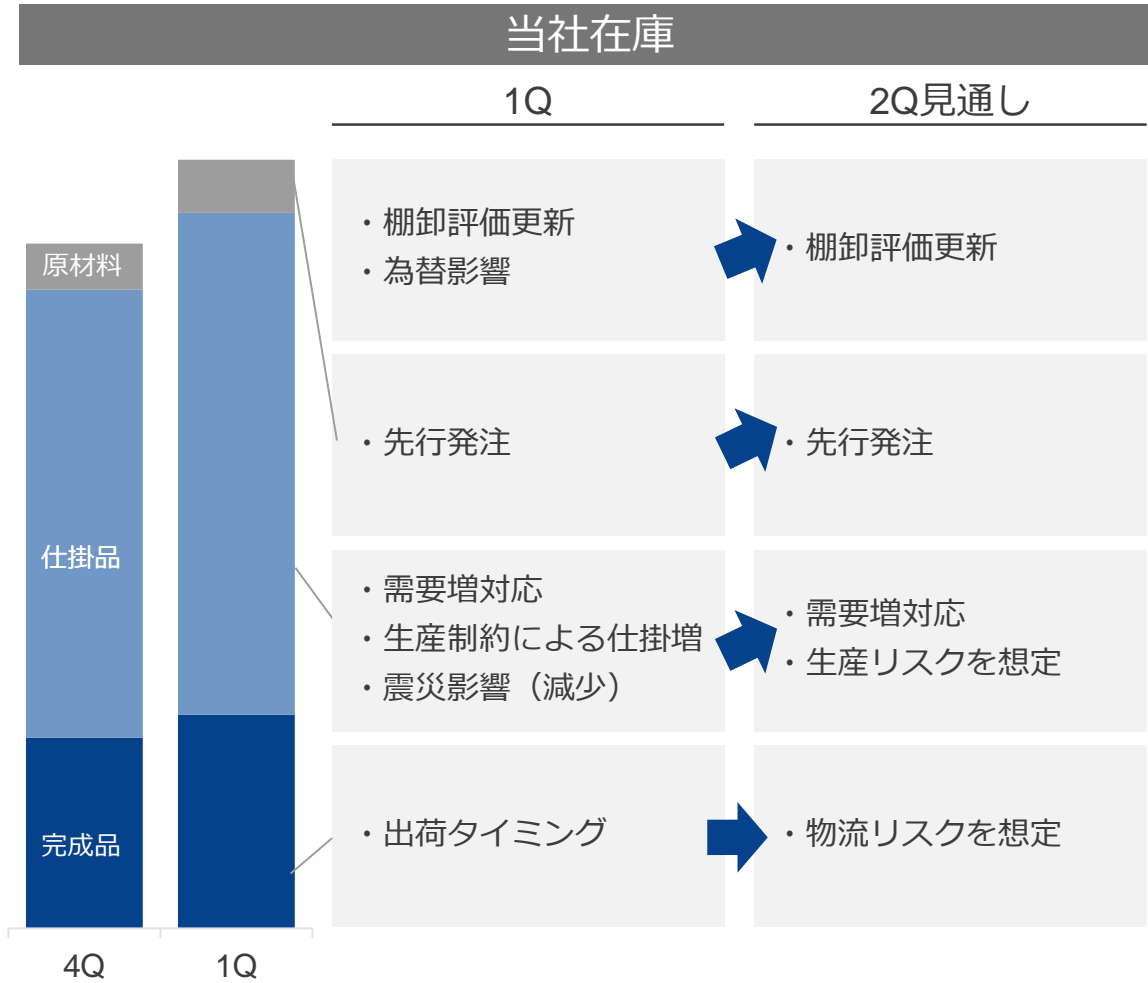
当社在庫

原材料

仕掛品

完成品

4Q

1Q

1Q

2Q見通し

・棚卸評価更新
・為替影響

・棚卸評価更新

・先行発注

・先行発注

・需要増対応
・生産制約による仕掛増
・震災影響（減少）

・需要増対応
・生産リスクを想定

・出荷タイミング

・物流リスクを想定